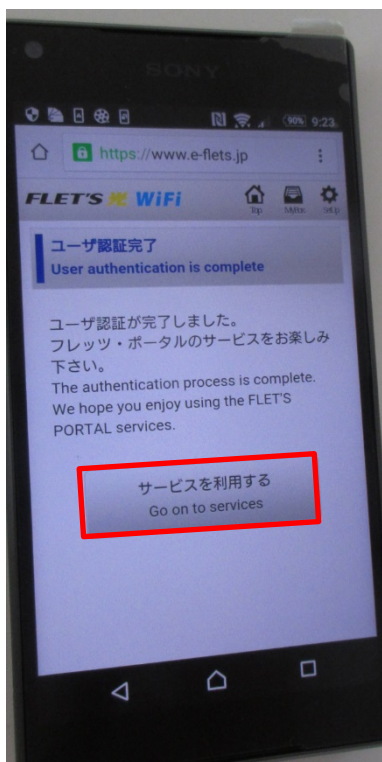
SONY

90% 9:23

https://www.e-flets.jp

FLET'S WiFi

Top MyBox Setup

ユーザ認証完了
User authentication is complete

ユーザ認証が完了しました。
フレッツ・ポータルのサービスをお楽しみ下さい。
The authentication process is complete. We hope you enjoy using the FLET'S PORTAL services.

サービスを利用する
Go on to services